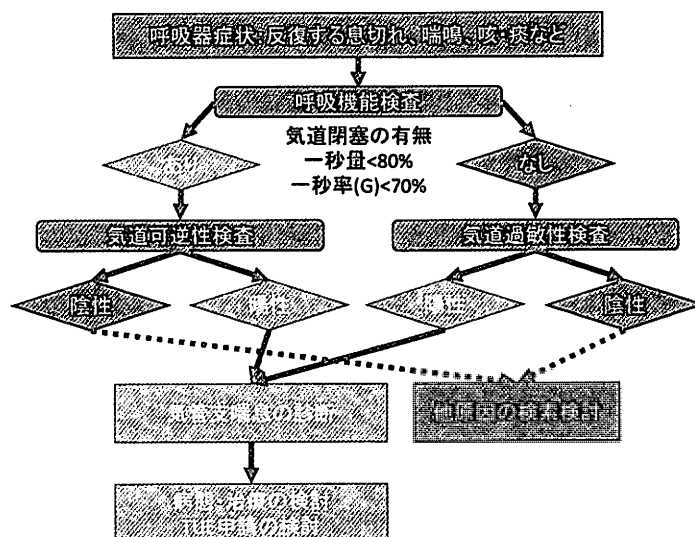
呼吸器症状:反復する息切れ、喘鳴、咳・痰など

呼吸機能検査

気道閉塞の有無
一秒量<80%
一秒率(G)<70%

あり

なし

気道可逆性検査

気道過敏性検査

陰性

陽性

陽性

陰性

気管支喘息の診断

他疾患の精査検討

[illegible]・治療の検討
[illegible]申請の検討